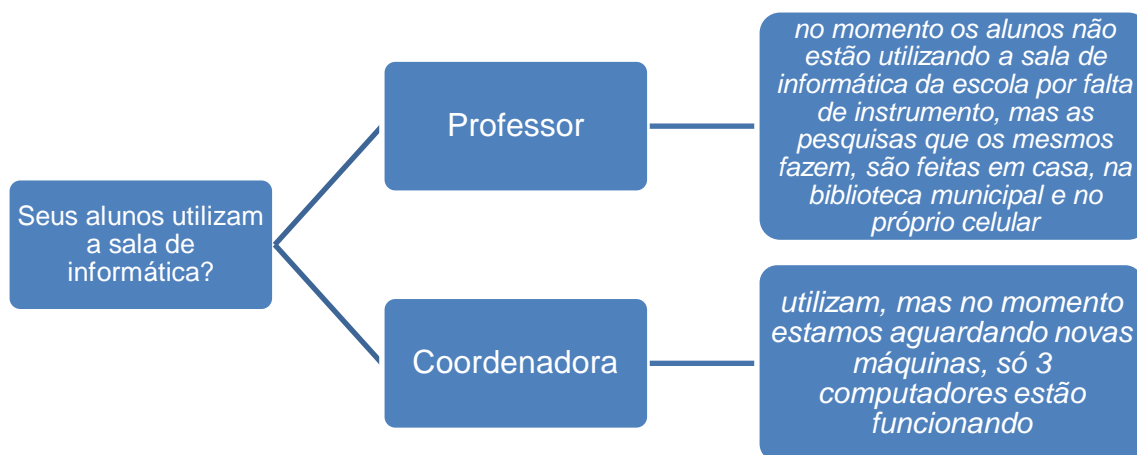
Seus alunos utilizam a sala de informática?

Professor

no momento os alunos não estão utilizando a sala de informática da escola por falta de instrumento, mas as pesquisas que os mesmos fazem, são feitas em casa, na biblioteca municipal e no próprio celular

Coordenadora

utilizam, mas no momento estamos aguardando novas máquinas, só 3 computadores estão funcionando